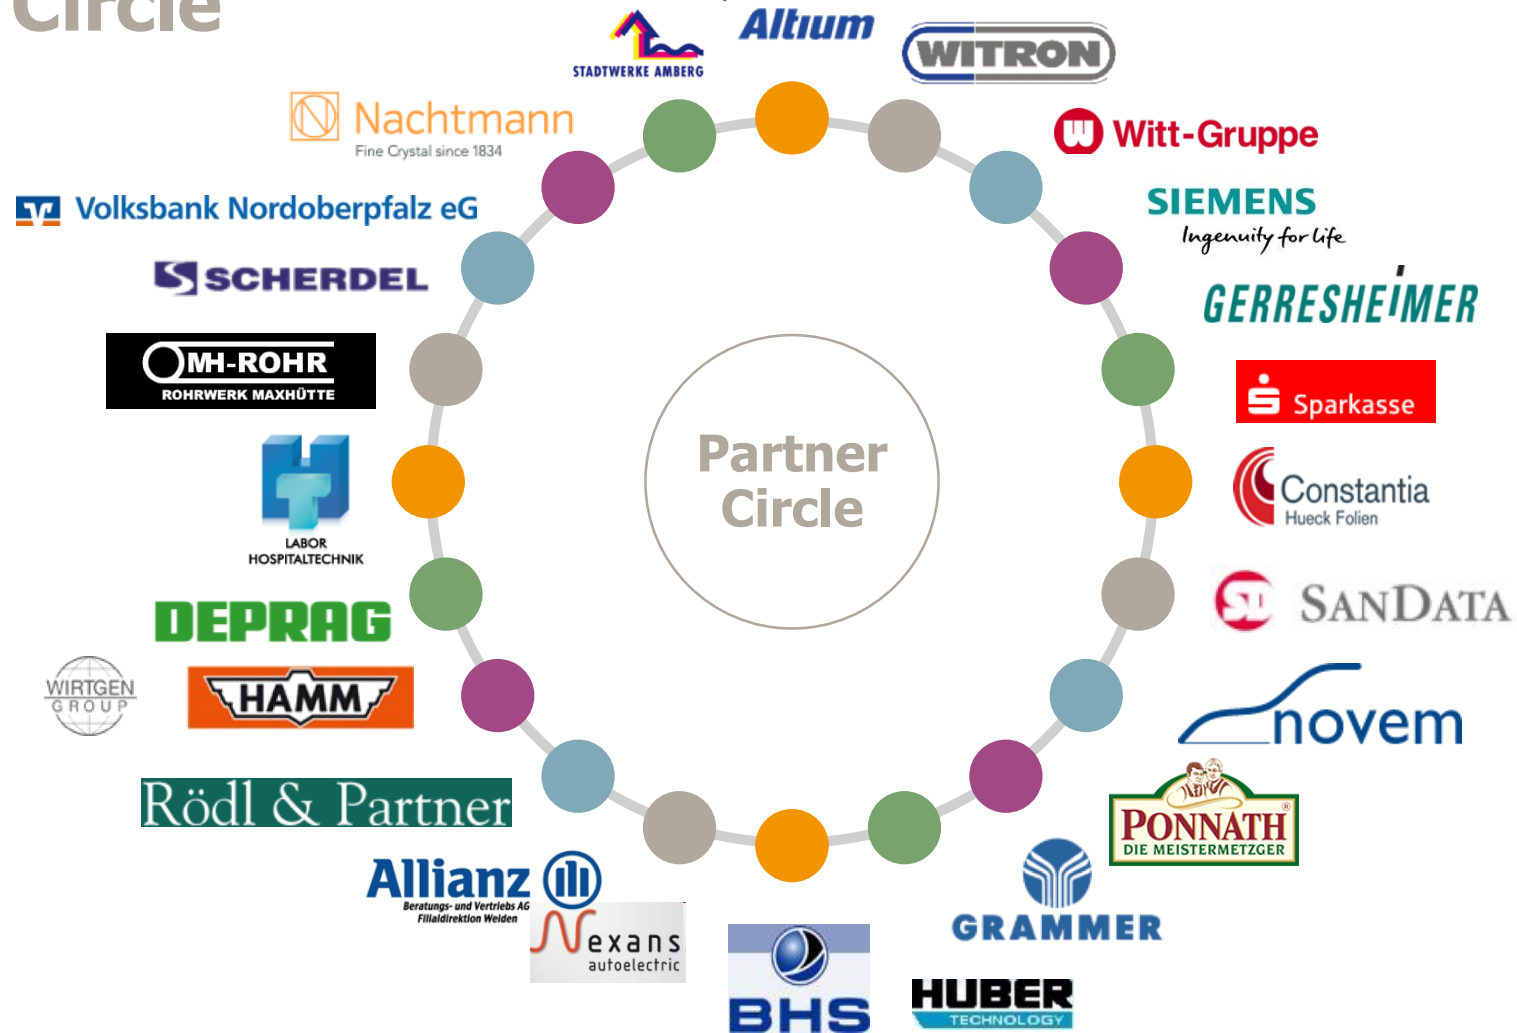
Circle

STADTWERKE AMBERG

Altium

WITRON

Nachtmann
Fine Crystal since 1834

Witt-Gruppe

SIEMENS
Ingenuity for life

Volksbank Nordoberpfalz eG

SCHERDEL

GERRESHEIMER

MH-ROHR
ROHRWERK MAXHÜTTE

Sparkasse

Partner Circle

LABOR
HOSPITALTECHNIK

Constantia
Hueck Folien

SanData

DEPRAG

WIRTGEN GROUP

HAMM

novem

Rödl & Partner

PONNATH
DIE MEISTERMETZGER

Allianz
Beratungs- und Vertriebs AG
Filialdirektion Weiden

GRAMMER

nexans
autoelectric

BHS

HUBER
TECHNOLOGY